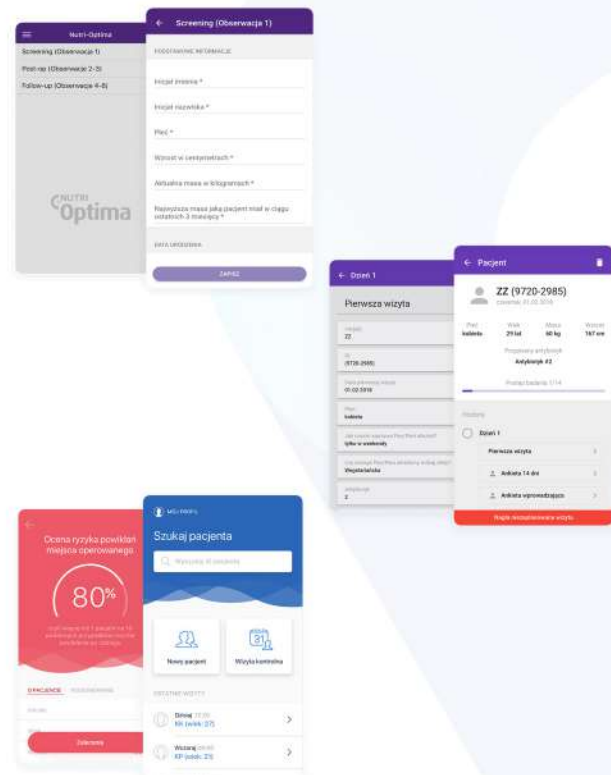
Nutri-Optima
Screening (Obserwacja 1)
Post-op (Obserwacje 2-3)
Follow-up (Obserwacje 4-6)
NUTRI Optima

← Screening (Obserwacja 1)
PODSTAWOWE INFORMACJE
Inicjał imienia *
Inicjał nazwiska *
Płeć *
Wzrost w centymetrach *
Aktualna masa w kilogramach *
Najwyższa masa jaką pacjent miał w ciągu ostatnich 3 miesięcy *
DATA OPERACJI
ZAPISZ

← Dzień 1
Pierwsza wizyta
ZZ
(9720-2985)
01.02.2019
kobieta
tylko w weekendy
Wegetarianka
2

← Pacjent
ZZ (9720-2985)
Płeć kobieta
Wiek 29 lat
Masa 60 kg
Wzrost 167 cm
Antybiotyk #2
Postęp badania 1/14
Dzień 1
Pierwsza wizyta
Ankieta 14 dni
Ankieta wprowadzająca
Nagła nieplanowana wizyta

Ocena ryzyka powikłań miejsca operowanego
80%
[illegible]
Zalecenia

MÓJ PROFIL
Szukaj pacjenta
Wyszukaj ID pacjenta
Nowy pacjent
Wizyta kontrolna
OSTATNIE WIZYTY
Dzisiaj
NN (wizyt: 27)
Wczoraj
KP (wizyt: 25)